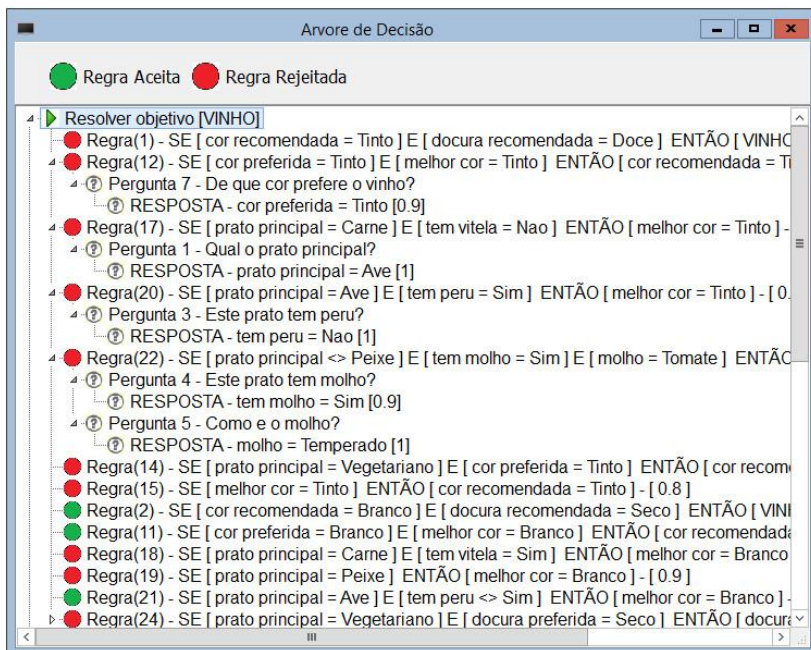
Arvore de Decisão

Regra Aceita Regra Rejeitada

Resolver objetivo [VINHO]
Regra(1) - SE [ cor recomendada = Tinto ] E [ docura recomendada = Doce ] ENTÃO [ VINHO
Regra(12) - SE [ cor preferida = Tinto ] E [ melhor cor = Tinto ] ENTÃO [ cor recomendada = Ti
Pergunta 7 - De que cor prefere o vinho?
RESPOSTA - cor preferida = Tinto [0.9]
Regra(17) - SE [ prato principal = Carne ] E [ tem vitela = Nao ] ENTÃO [ melhor cor = Tinto ] -
Pergunta 1 - Qual o prato principal?
RESPOSTA - prato principal = Ave [1]
Regra(20) - SE [ prato principal = Ave ] E [ tem peru = Sim ] ENTÃO [ melhor cor = Tinto ] - [ 0.
Pergunta 3 - Este prato tem peru?
RESPOSTA - tem peru = Nao [1]
Regra(22) - SE [ prato principal <> Peixe ] E [ tem molho = Sim ] E [ molho = Tomate ] ENTÃO
Pergunta 4 - Este prato tem molho?
RESPOSTA - tem molho = Sim [0.9]
Pergunta 5 - Como e o molho?
RESPOSTA - molho = Temperado [1]
Regra(14) - SE [ prato principal = Vegetariano ] E [ cor preferida = Tinto ] ENTÃO [ cor recom
Regra(15) - SE [ melhor cor = Tinto ] ENTÃO [ cor recomendada = Tinto ] - [ 0.8 ]
Regra(2) - SE [ cor recomendada = Branco ] E [ docura recomendada = Seco ] ENTÃO [ VINH
Regra(11) - SE [ cor preferida = Branco ] E [ melhor cor = Branco ] ENTÃO [ cor recomendada
Regra(18) - SE [ prato principal = Carne ] E [ tem vitela = Sim ] ENTÃO [ melhor cor = Branco
Regra(19) - SE [ prato principal = Peixe ] ENTÃO [ melhor cor = Branco ] - [ 0.9 ]
Regra(21) - SE [ prato principal = Ave ] E [ tem peru <> Sim ] ENTÃO [ melhor cor = Branco ] -
Regra(24) - SE [ prato principal = Vegetariano ] E [ docura preferida = Seco ] ENTÃO [ docura
III